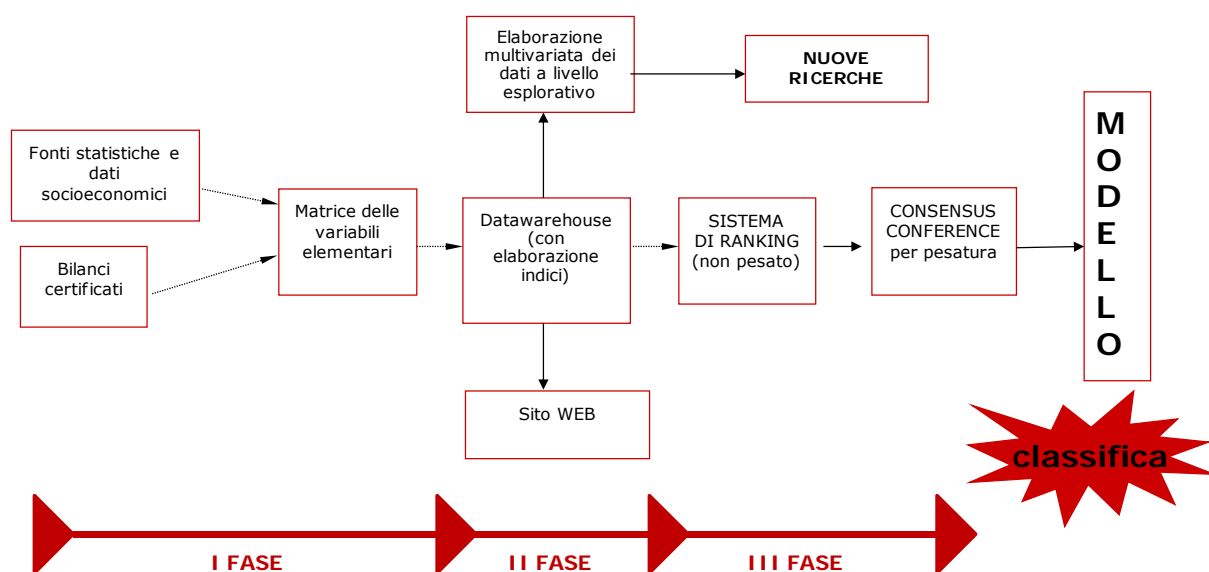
Elaborazione multivariata dei dati a livello esplorativo

NUOVE RICERCHE

Fonti statistiche e dati socioeconomici

Bilanci certificati

Matrice delle variabili elementari

Datawarehouse (con elaborazione indici)

SISTEMA DI RANKING (non pesato)

CONSENSUS CONFERENCE per pesatura

M
O
D
E
L
L
O

Sito WEB

classifica

I FASE

II FASE

III FASE